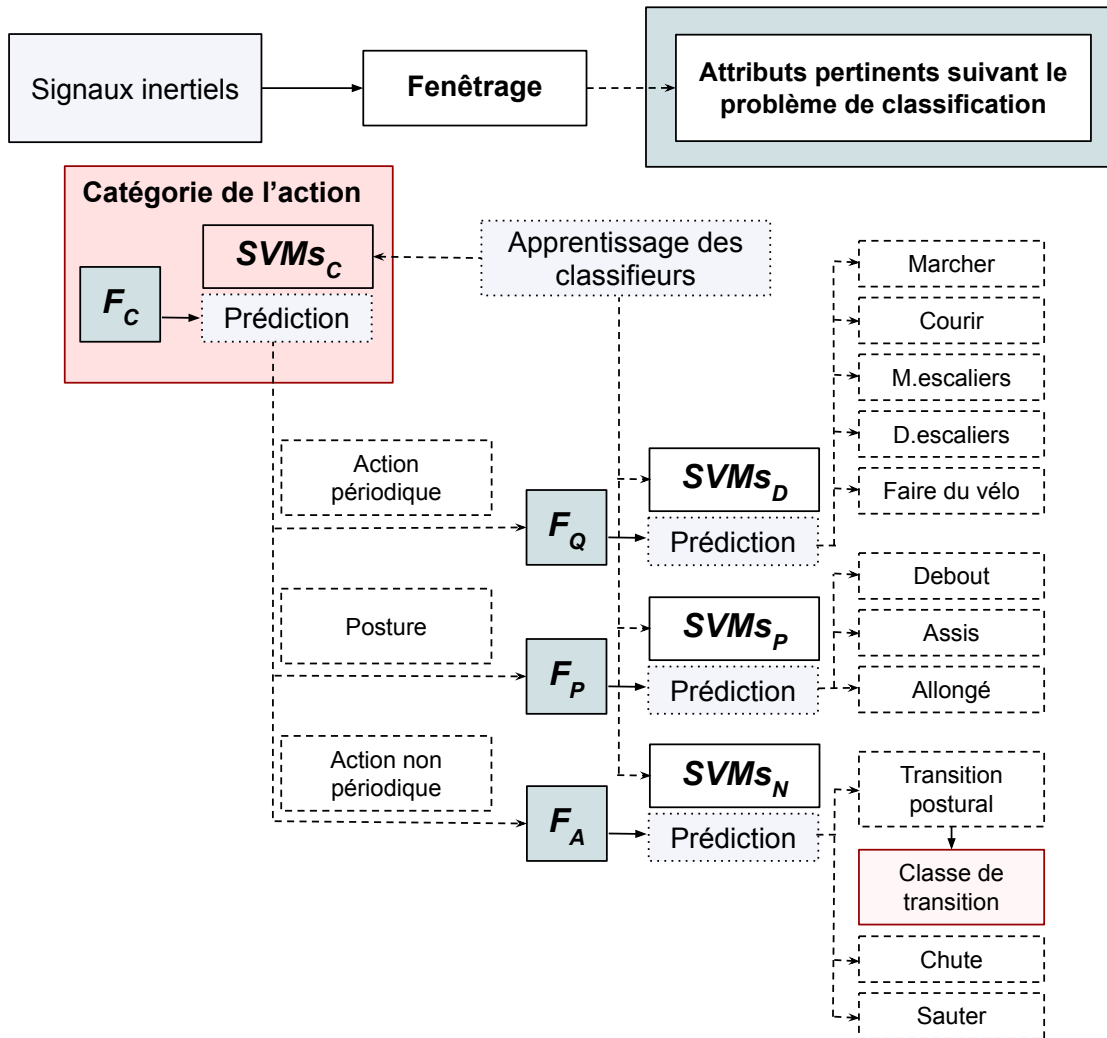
Signaux inertiels

Fenêtrage

Attributs pertinents suivant le problème de classification

Catégorie de l'action

$SVMs_C$

$F_C$

Prédiction

Apprentissage des classifieurs

Marcher

Courir

M.escaliers

D.escaliers

Faire du vélo

Action périodique

$SVMs_D$

$F_Q$

Prédiction

Debout

Assis

Allongé

Posture

$SVMs_P$

$F_P$

Prédiction

Action non périodique

$SVMs_N$

$F_A$

Prédiction

Transition postural

Classe de transition

Chute

Sauter